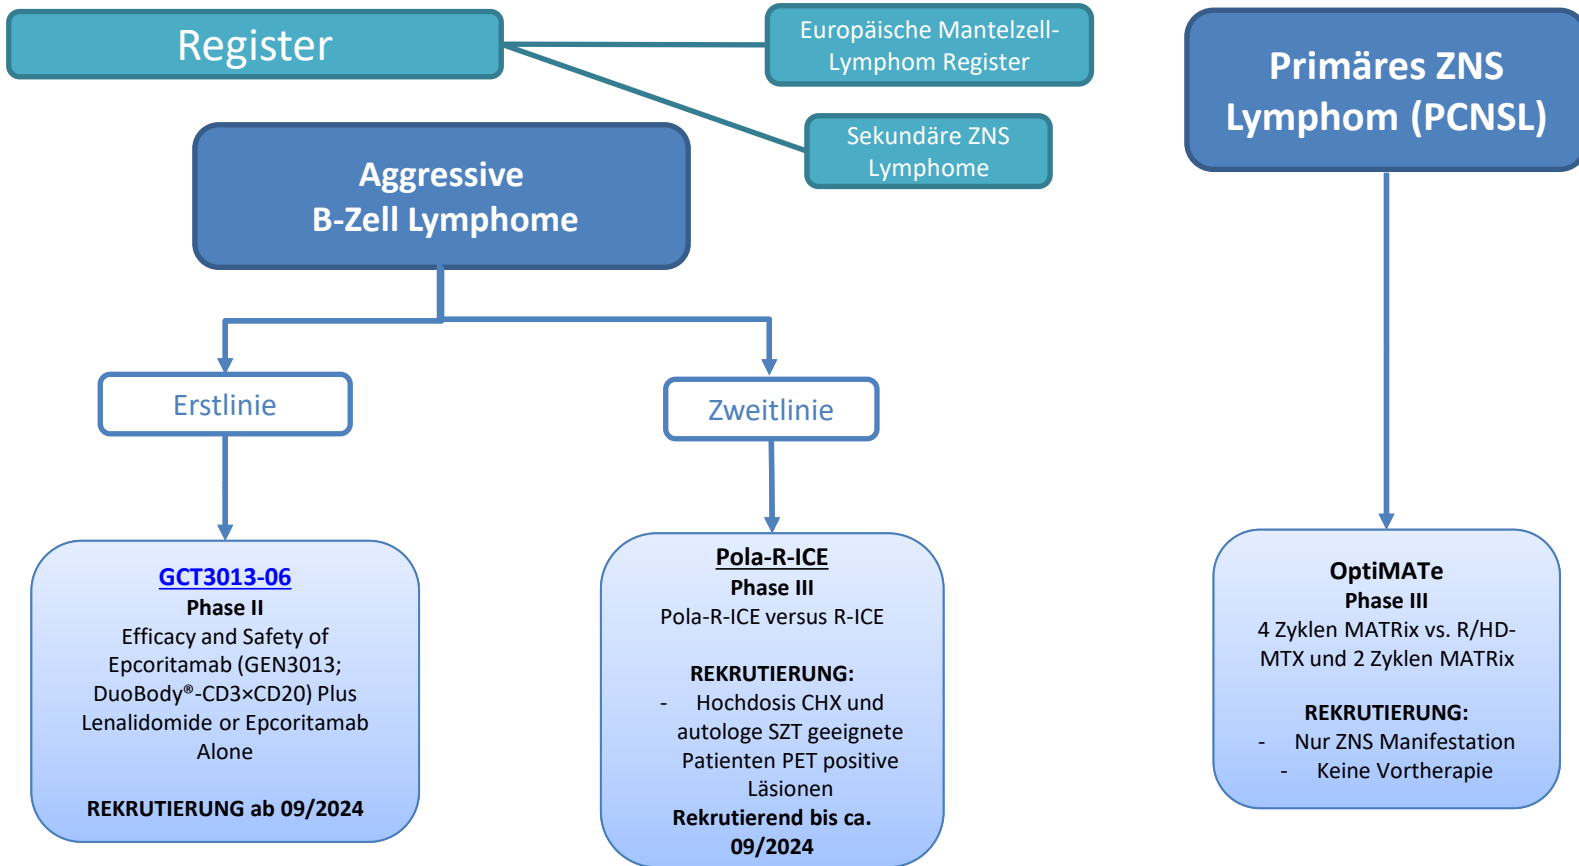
Register

Europäische Mantelzell-Lymphom Register

Sekundäre ZNS Lymphome

Primäres ZNS Lymphom (PCNSL)

Aggressive B-Zell Lymphome

Erstlinie

Zweitlinie

GCT3013-06
Phase II
Efficacy and Safety of Epcoritamab (GEN3013; DuoBody®-CD3×CD20) Plus Lenalidomide or Epcoritamab Alone

REKRUTIERUNG ab 09/2024

Pola-R-ICE
Phase III
Pola-R-ICE versus R-ICE

REKRUTIERUNG:
- Hochdosis CHX und autologe SZT geeignete Patienten PET positive Läsionen
Rekrutierend bis ca. 09/2024

OptiMATe
Phase III
4 Zyklen MATRix vs. R/HD-MTX und 2 Zyklen MATRix

REKRUTIERUNG:
- Nur ZNS Manifestation
- Keine Vortherapie